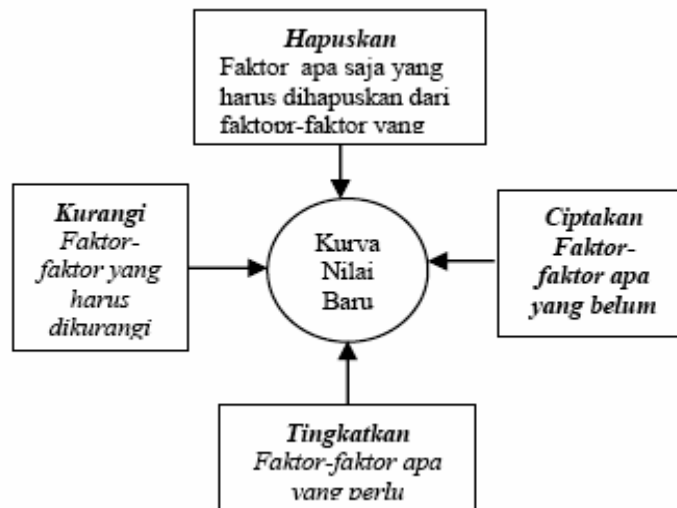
Hapuskan
Faktor apa saja yang harus dihapuskan dari faktoor-faktor yang

Kurangi
Faktor-faktor yang harus dikurangi

Kurva Nilai Baru

Ciptakan
Faktor-faktor apa yang belum

Tingkatkan
Faktor-faktor apa yang perlu